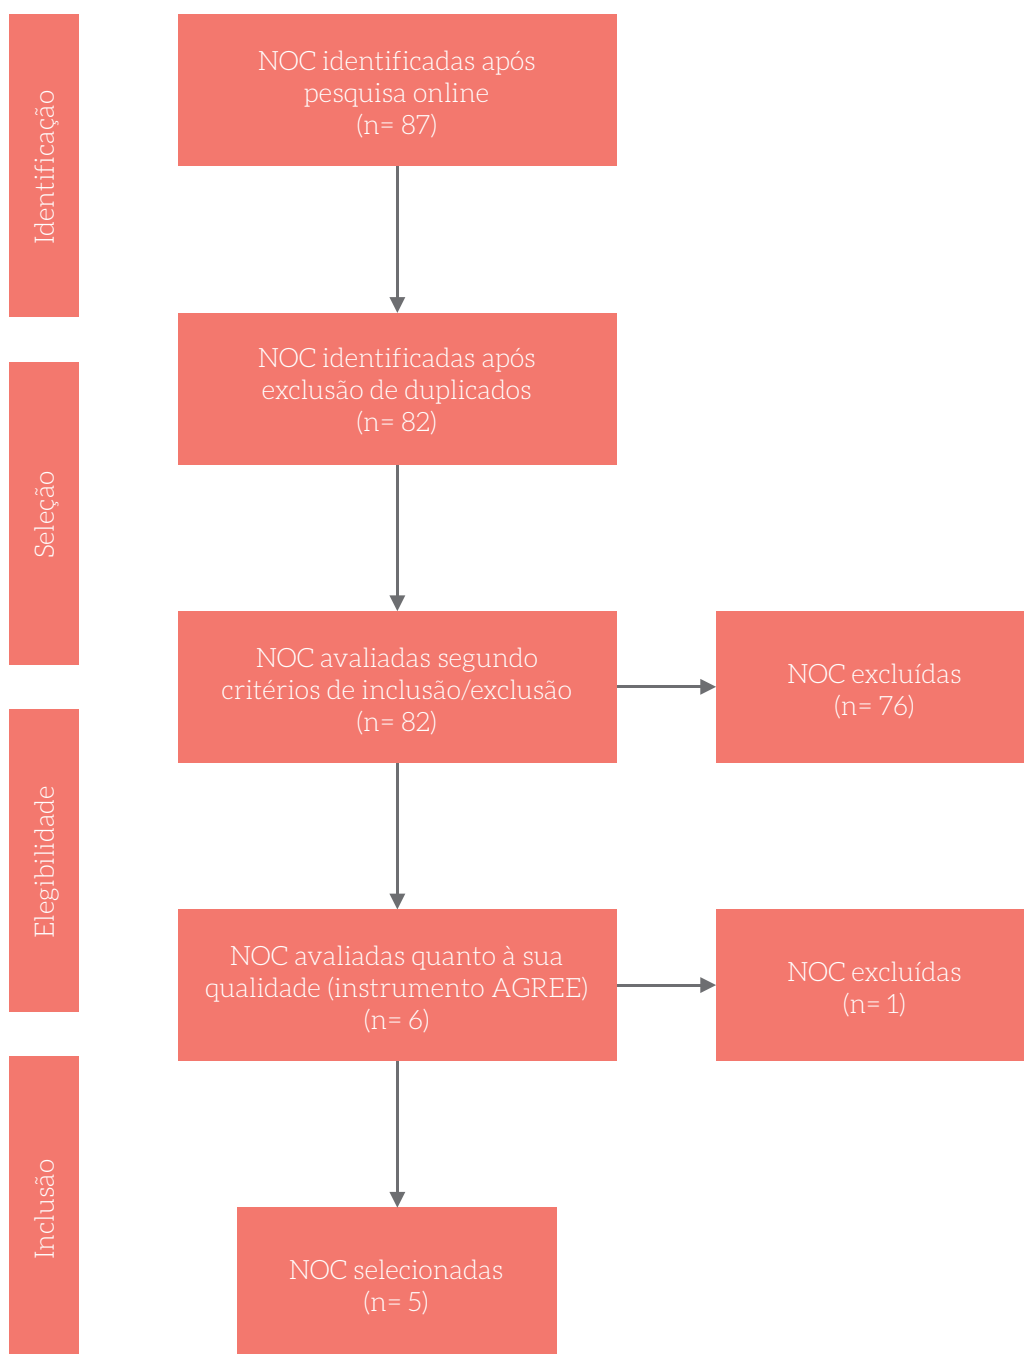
Identificação

NOC identificadas após pesquisa online
(n= 87)

NOC identificadas após exclusão de duplicados
(n= 82)

Seleção

NOC avaliadas segundo critérios de inclusão/exclusão
(n= 82)

NOC excluídas
(n= 76)

Elegibilidade

NOC avaliadas quanto à sua qualidade (instrumento AGREE)
(n= 6)

NOC excluídas
(n= 1)

Inclusão

NOC selecionadas
(n= 5)